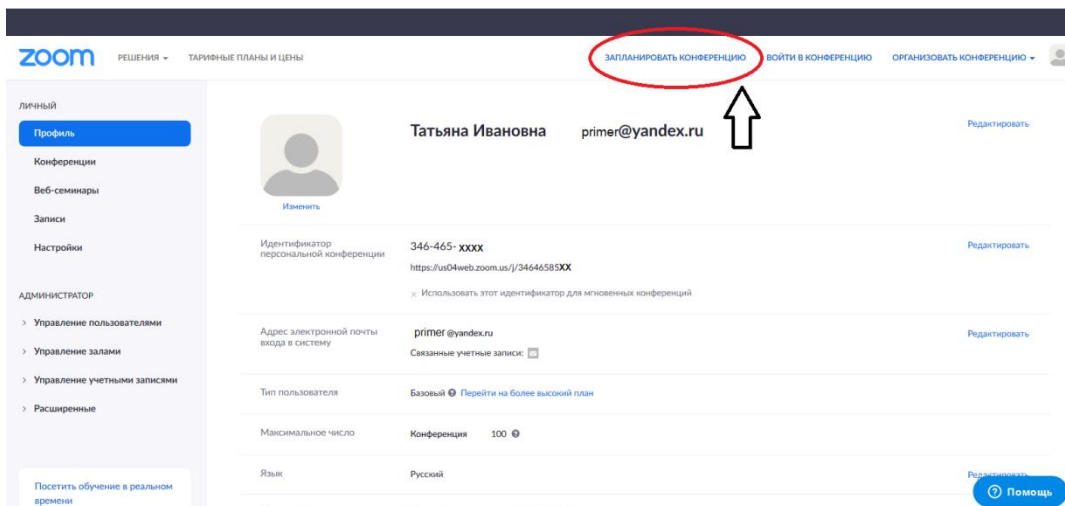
zoom РЕШЕНИЯ ▾ ТАРИФНЫЕ ПЛАНЫ И ЦЕНЫ

ЗАПЛАНИРОВАТЬ КОНФЕРЕНЦИЮ ВОЙТИ В КОНФЕРЕНЦИЮ ОРГАНИЗОВАТЬ КОНФЕРЕНЦИЮ ▾

ЛИЧНЫЙ
Профиль
Конференции
Веб-семинары
Записи
Настройки

АДМИНИСТРАТОР
› Управление пользователями
› Управление залами
› Управление учетными записями
› Расширенные

Посетить обучение в реальном времени

Изменить

Татьяна Ивановна primer@yandex.ru

Редактировать

| | | |
|---|---|---|
| Идентификатор персональной конференции | 346-465- xxxx<br>https://us04web.zoom.us/j/34646585XX<br>× Использовать этот идентификатор для мгновенных конференций | Редактировать |
| Адрес электронной почты входа в систему | primer @yandex.ru<br>Связанные учетные записи: | Редактировать |
| Тип пользователя | Базовый Перейти на более высокий план | |
| Максимальное число | Конференция 100 | |
| Язык | Русский | Редактировать |

Помощь